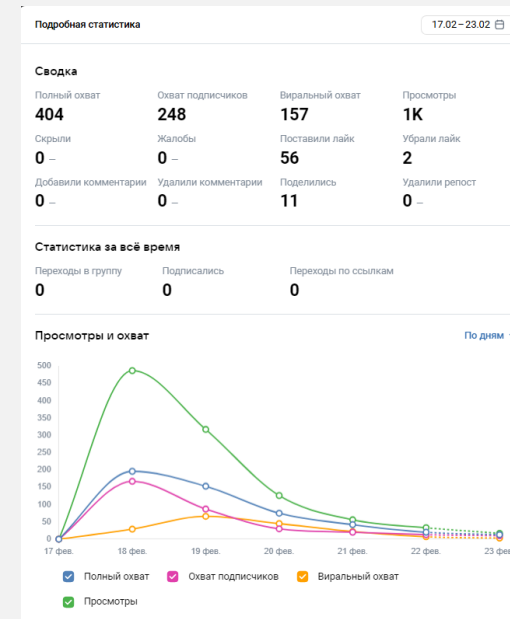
Подробная статистика

17.02 – 23.02

Сводка

| Полный охват | Охват подписчиков | Виральный охват | Просмотры |
|---|---|---|---|
| 404 | 248 | 157 | 1K |
| Скрыли | Жалобы | Поставили лайк | Убрали лайк |
| 0 – | 0 – | 56 | 2 |
| Добавили комментарии | Удалили комментарии | Поделились | Удалили репост |
| 0 – | 0 – | 11 | 0 – |

Статистика за всё время

| Переходы в группу | Подписались | Переходы по ссылкам |
|---|---|---|
| 0 | 0 | 0 |

Просмотры и охват

По дням

500
450
400
350
300
250
200
150
100
50
0

17 фев. 18 фев. 19 фев. 20 фев. 21 фев. 22 фев. 23 фев.

Полный охват
Охват подписчиков
Виральный охват
Просмотры